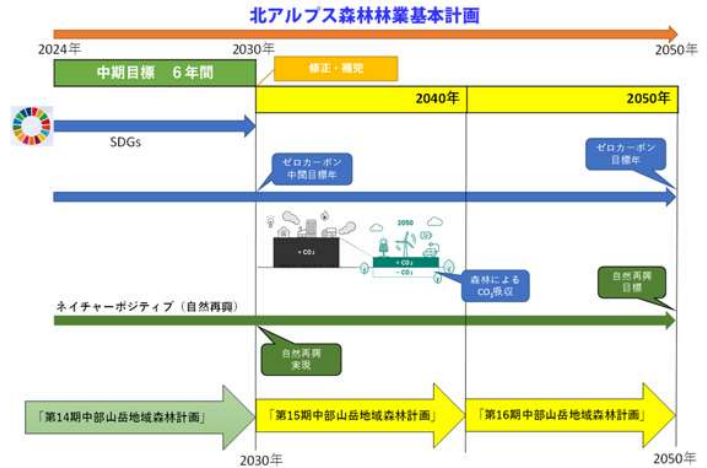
北アルプス森林林業基本計画

2024年

2030年

2050年

中期目標　6年間

修正・補完

2040年

2050年

SDGs

ゼロカーボン
中間目標年

ゼロカーボン
目標年

+ $CO_2$

2050

+ $CO_2$
− $CO_2$

森林による
$CO_2$吸収

自然再興
目標

ネイチャーポジティブ（自然再興）

自然再興
実現

「第14期中部山岳地域森林計画」

「第15期中部山岳地域森林計画」

「第16期中部山岳地域森林計画」

2030年

2050年